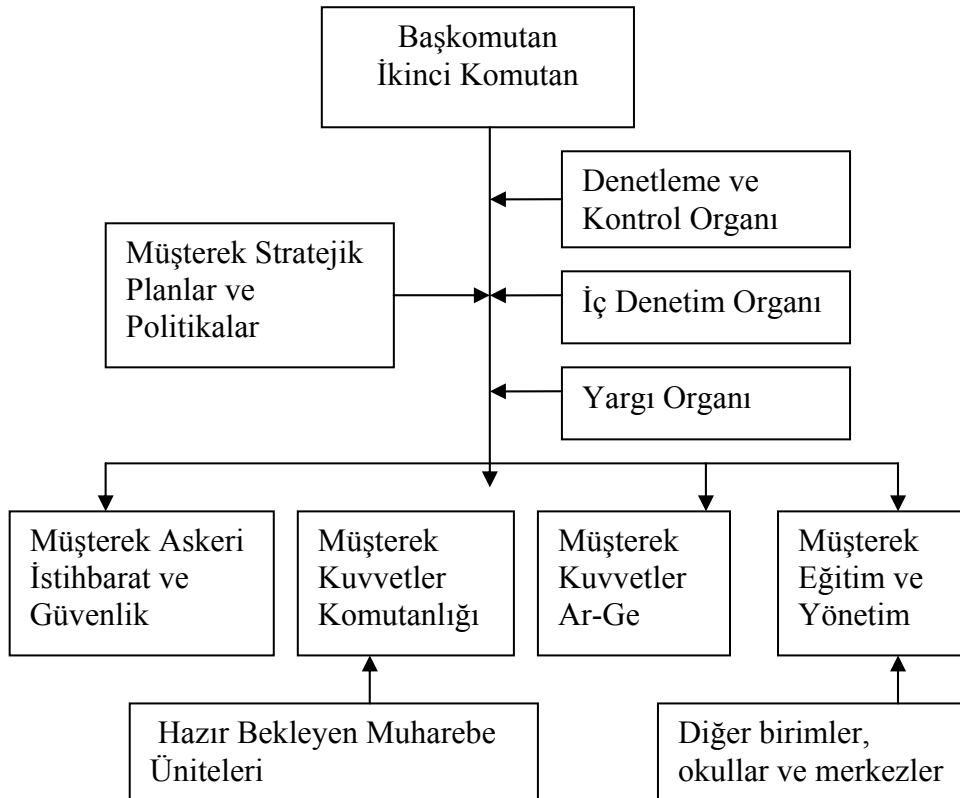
Başkomutan
İkinci Komutan

Denetleme ve Kontrol Organı

Müşterek Stratejik Planlar ve Politikalar

İç Denetim Organı

Yargı Organı

Müşterek Askeri İstihbarat ve Güvenlik

Müşterek Kuvvetler Komutanlığı

Müşterek Kuvvetler Ar-Ge

Müşterek Eğitim ve Yönetim

Hazır Bekleyen Muharebe Üniteleri

Diğer birimler, okullar ve merkezler